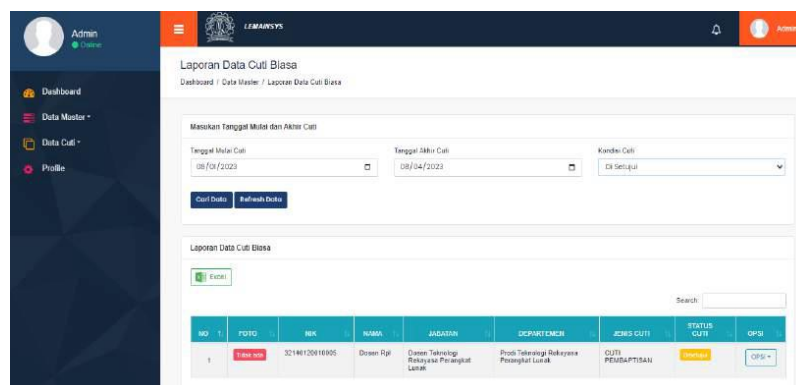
Admin
Online

Dashboard
Data Master
Data Cuti
Profile

LEMAINSYS

Admin

Laporan Data Cuti Biasa
Dashboard / Data Master / Laporan Data Cuti Biasa

Masukan Tanggal Mulai dan Akhir Cuti

Tanggal Mulai Cuti
08/01/2023

Tanggal Akhir Cuti
08/04/2023

Kondisi Cuti
Di Setujui

Cari Data
Refresh Data

Laporan Data Cuti Biasa

Excel

Search:

| NO | FOTO | NIK | NAMA | JABATAN | DEPARTEMEN | JENIS CUTI | STATUS CUTI | OPSI |
|---|---|---|---|---|---|---|---|---|
| 1 | Tidak ada | 32146120610905 | Dosen Rpl | Dosen Teknologi Rekayasa Perangkat Lunak | Prodi Teknologi Rekayasa Perangkat Lunak | CUTI PEMBAPTISAN | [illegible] | OPSI |